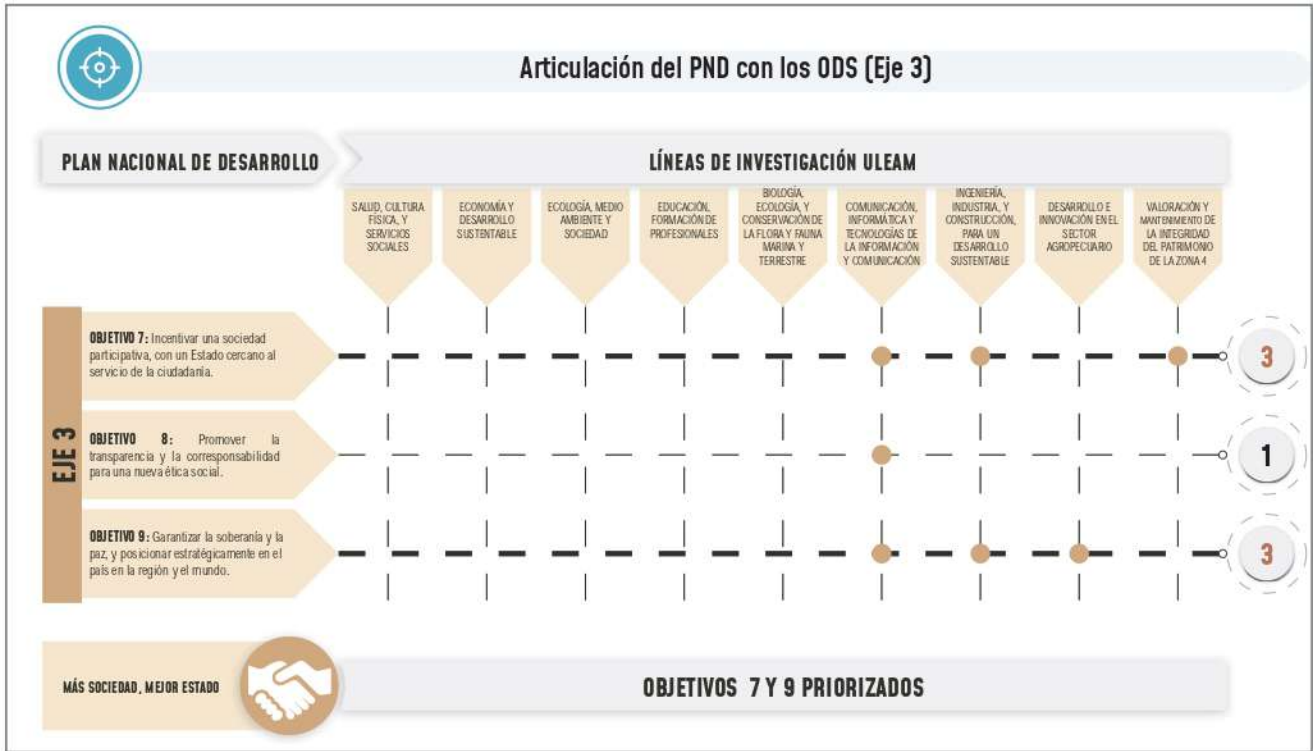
Articulación del PND con los ODS (Eje 3)

PLAN NACIONAL DE DESARROLLO

LÍNEAS DE INVESTIGACIÓN ULEAM

SALUD, CULTURA FÍSICA, Y SERVICIOS SOCIALES

ECONOMÍA Y DESARROLLO SUSTENTABLE

ECOLOGÍA, MEDIO AMBIENTE Y SOCIEDAD

EDUCACIÓN, FORMACIÓN DE PROFESIONALES

BIOLOGÍA, ECOLOGÍA, Y CONSERVACIÓN DE LA FLORA Y FAUNA MARINA Y TERRESTRE

COMUNICACIÓN, INFORMÁTICA Y TECNOLOGÍAS DE LA INFORMACIÓN Y COMUNICACIÓN

INGENIERÍA, INDUSTRIA, Y CONSTRUCCIÓN, PARA UN DESARROLLO SUSTENTABLE

DESARROLLO E INNOVACIÓN EN EL SECTOR AGROPECUARIO

VALORACIÓN Y MANTENIMIENTO DE LA INTEGRIDAD DEL PATRIMONIO DE LA ZONA 4

EJE 3

OBJETIVO 7: Incentivar una sociedad participativa, con un Estado cercano al servicio de la ciudadanía.

3

OBJETIVO 8: Promover la transparencia y la corresponsabilidad para una nueva ética social.

1

OBJETIVO 9: Garantizar la soberanía y la paz, y posicionar estratégicamente en el país en la región y el mundo.

3

MÁS SOCIEDAD, MEJOR ESTADO

OBJETIVOS 7 Y 9 PRIORIZADOS